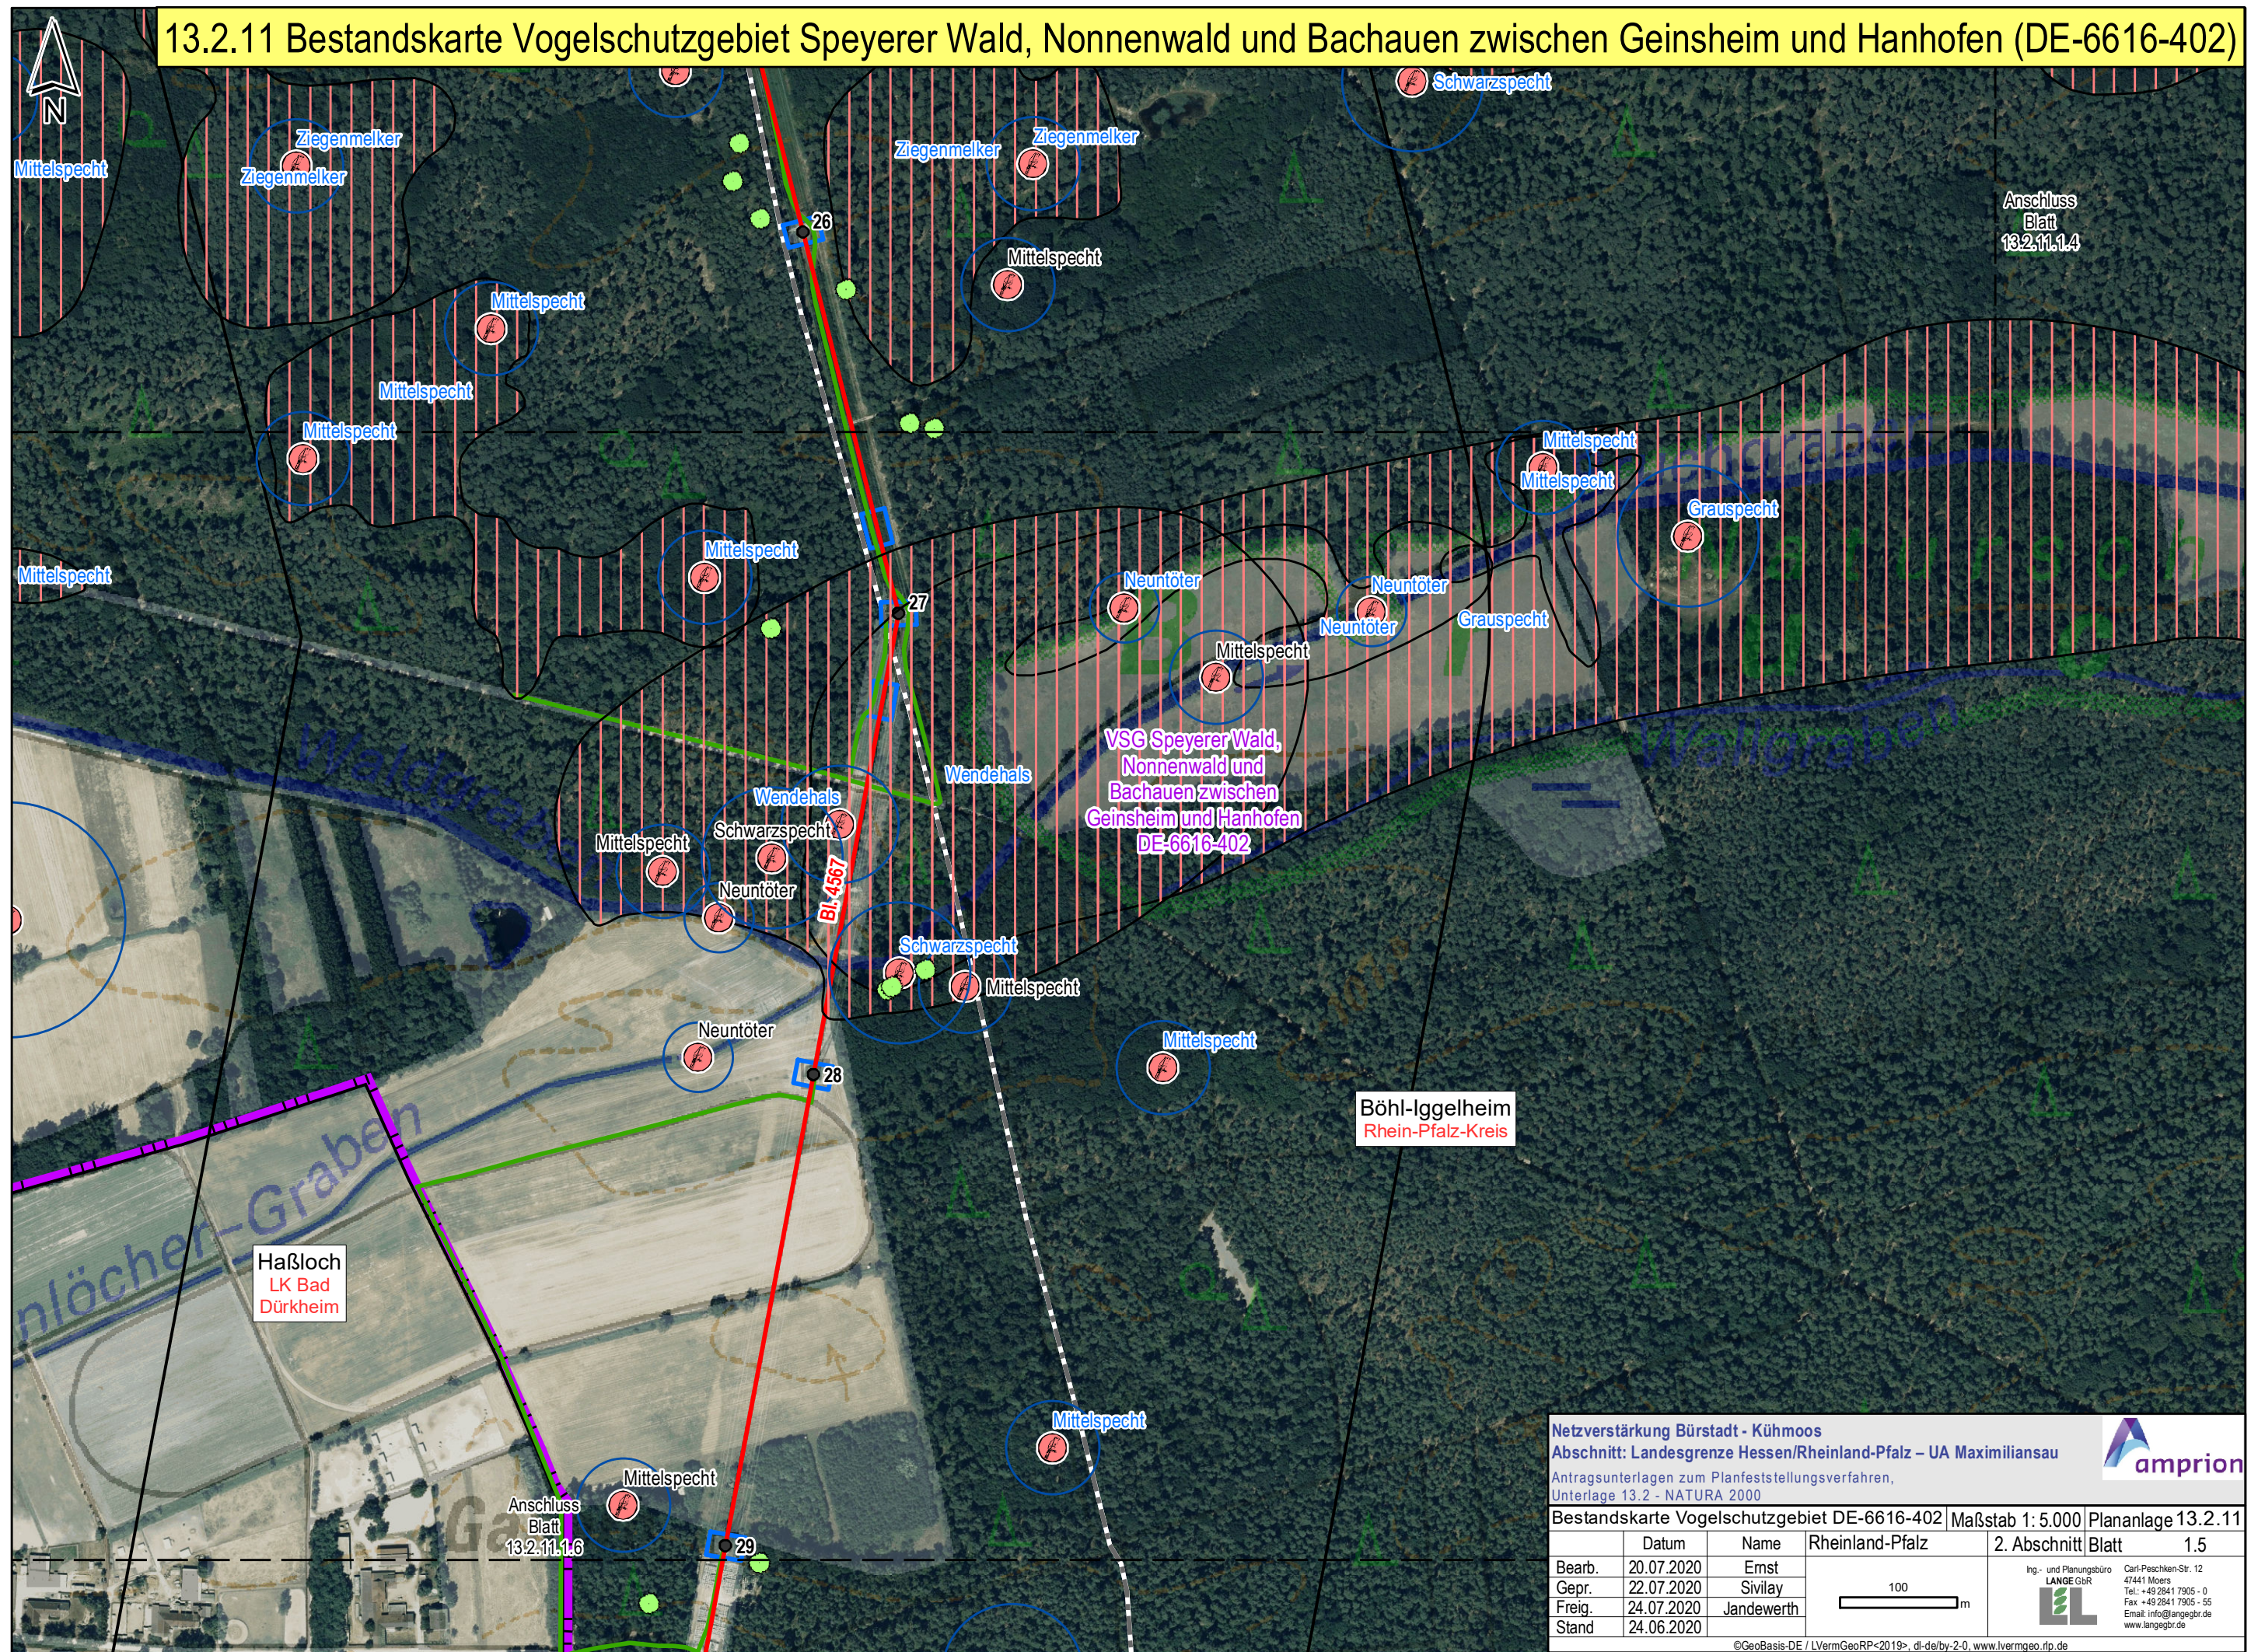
13.2.11 Bestandskarte Vogelschutzgebiet Speyerer Wald, Nonnenwald und Bachauen zwischen Geinsheim und Hanhofen (DE-6616-402)

N

Schwarzspecht
Mittelspecht
Ziegenmelker
Ziegenmelker
Ziegenmelker
Ziegenmelker
26
Mittelspecht
Anschluss Blatt 13.2.11.1.4
Mittelspecht
Mittelspecht
Mittelspecht
Mittelspecht
Mittelspecht
Grauspecht
Mittelspecht
Mittelspecht
27
Neuntöter
Neuntöter
Neuntöter
Grauspecht
Mittelspecht
VSG Speyerer Wald, Nonnenwald und Bachauen zwischen Geinsheim und Hanhofen DE-6616-402
Wendehals
Wendehals
Mittelspecht
Schwarzspecht
Neuntöter
Bl. 4567
Schwarzspecht
Mittelspecht
Neuntöter
28
Mittelspecht
Böhl-Iggelheim
Rhein-Pfalz-Kreis
Haßloch
LK Bad Dürkheim
Mittelspecht
Mittelspecht
Anschluss Blatt 13.2.11.1.6
29

Netzverstärkung Bürstadt - Kühmoos
Abschnitt: Landesgrenze Hessen/Rheinland-Pfalz – UA Maximiliansau
Antragsunterlagen zum Planfeststellungsverfahren, Unterlage 13.2 - NATURA 2000
amprion

| Bestandskarte Vogelschutzgebiet DE-6616-402 | Maßstab 1: 5.000 | Planaanlage 13.2.11 |
|---|---|---|
| | Datum | Name | Rheinland-Pfalz | 2. Abschnitt | Blatt 1.5 |
| Bearb. | 20.07.2020 | Ernst |
| Gepr. | 22.07.2020 | Sivilay |
| Freig. | 24.07.2020 | Jandewerth |
| Stand | 24.06.2020 | |

100 m
Ing.- und Planungsbüro LANGE GbR
Carl-Peschken-Str. 12 47441 Moers Tel.: +49 2841 7905 - 0 Fax: +49 2841 7905 - 55 Email: info@langegbr.de www.langegbr.de
©GeoBasis-DE / LVermGeoRP<2019>, dl-de/by-2-0, www.lvermgeo.rlp.de